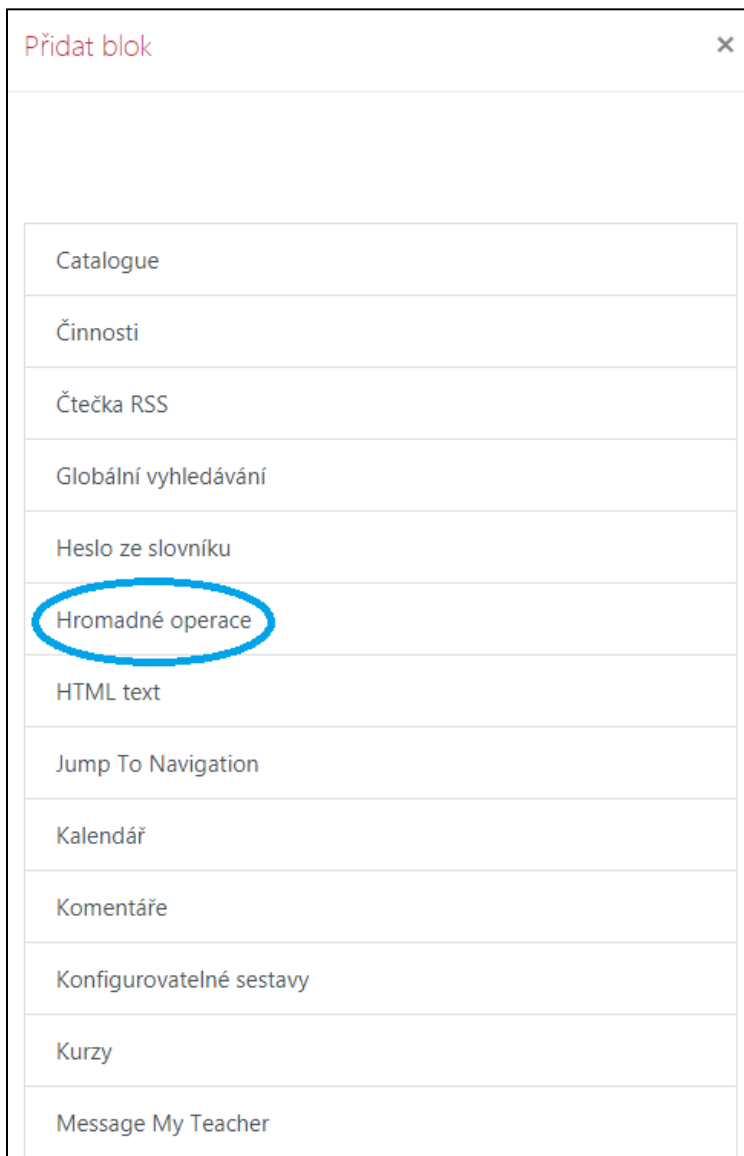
Přidat blok

×

Catalogue

Činnosti

Čtečka RSS

Globální vyhledávání

Heslo ze slovníku

Hromadné operace

HTML text

Jump To Navigation

Kalendář

Komentáře

Konfigurovatelné sestavy

Kurzy

Message My Teacher